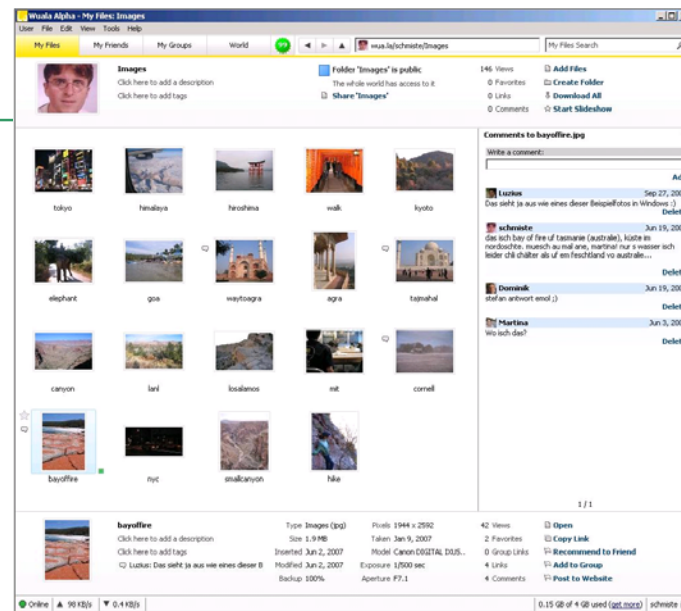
Wuala Alpha - My Files: Images

User File Edit View Tools Help

My Files My Friends My Groups World 99 wua.la/schmiste/Images My Files Search

Images
Click here to add a description
Click here to add tags

Folder 'Images' is public
The whole world has access to it
Share 'Images'

146 Views
0 Favorites
0 Links
0 Comments

Add Files
Create Folder
Download All
Start Slideshow

tokyo himalaya hiroshima walk kyoto
elephant goa waytoagra agra tajmahal
canyon lanl losalamos mit cornell
bayoffire nyc smallcanyon hike

Comments to bayoffire.jpg

Write a comment:

Ad

Luzius Sep 27, 200
Das sieht ja aus wie eines dieser Beispielfotos in Windows :)
Delet

schmiste Jun 19, 200
das isch bay of fire uf tasmanie (australie), küste im nordoschte. muesch au mal ane, martina! nur s wasser isch leider chli chälter als uf em feschtland vo australie...
Delet

Dominik Jun 19, 200
stefan antwort emol ;)
Delet

Martina Jun 3, 200
Wo isch das?
Delet

1 / 1

bayoffire
Click here to add a description
Click here to add tags
Luzius: Das sieht ja aus wie eines dieser B

Type Images (jpg)
Size 1.9 MB
Inserted Jun 2, 2007
Modified Jun 2, 2007
Backup 100%

Pixels 1944 x 2592
Taken Jan 9, 2007
Model Canon DIGITAL IXUS...
Exposure 1/500 sec
Aperture F7.1

42 Views
2 Favorites
0 Group Links
4 Links
4 Comments

Open
Copy Link
Recommend to Friend
Add to Group
Post to Website

Online 98 KB/s 0.4 KB/s 0.15 GB of 4 GB used (get more) schmiste